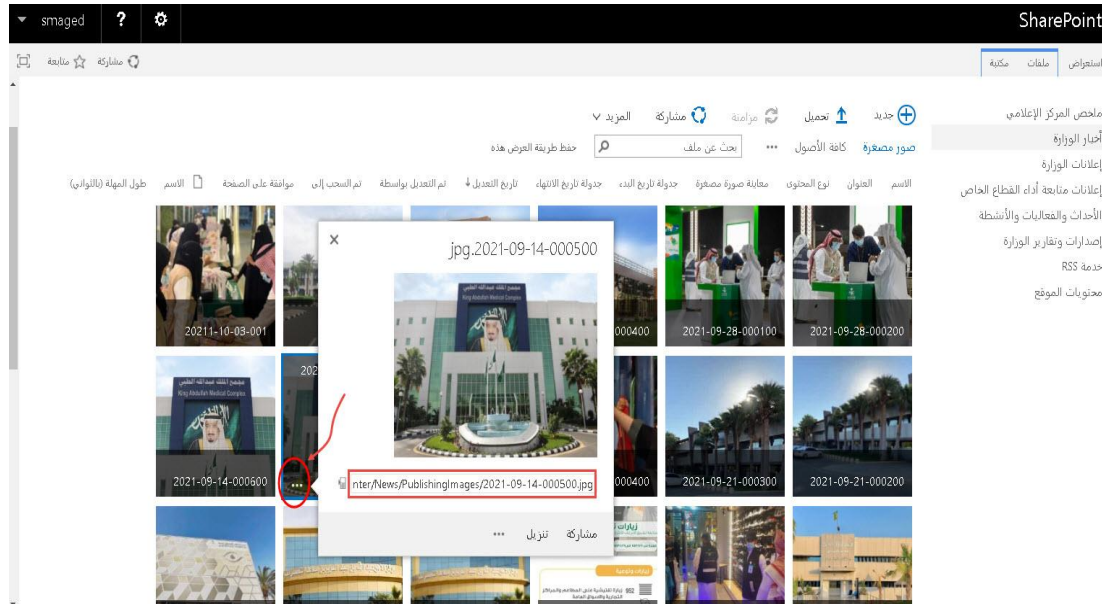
smaged ? ⚙ SharePoint

مشاركة متابعة

استعراض ملفات مكتبة

ملخص المركز الإعلامي
أخبار الوزارة
إعلانات الوزارة
إعلانات متابعة أداء القطاع الخاص
الأحداث والفعاليات والأنشطة
إصدارات وتقارير الوزارة
خدمة RSS
محتويات الموقع

جديد تحميل مزامنة مشاركة المزيد

صور مصغرة كافة الأصول ... بحث عن ملف حفظ طريقة العرض هذه

الاسم العنوان نوع المحتوى معاينة صورة مصغرة جدولة تاريخ البدء جدولة تاريخ الانتهاء تاريخ التعديل تم التعديل بواسطة تم السحب إلى موافقة على الصفحة الاسم طول المهلة (بالثواني)

jpg.2021-09-14-000500

nter/News/PublishingImages/2021-09-14-000500.jpg

مشاركة تنزيل ...

2021-09-28-000200
2021-09-28-000100
000400
20211-10-03-001
2021-09-21-000200
2021-09-21-000300
000400
2021-09-14-000600
202
...